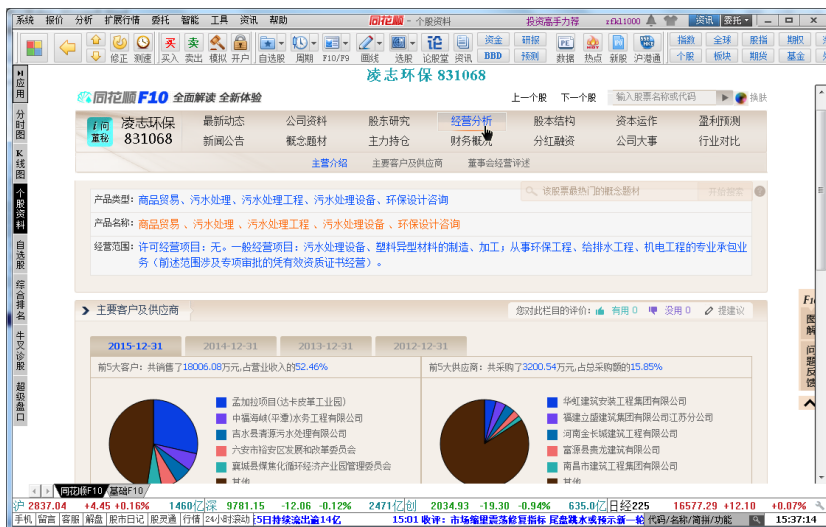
系统 报价 分析 扩展行情 委托 智能 工具 资讯 帮助 同花顺 - 个股资料 投资高手分享 资讯 委托

修正 刷新 买入 卖出 模拟 开户 自选股 周期 F10/F9 画线 选股 论股堂 资讯 资金 研报 预测 数据 热点 新股 沪港通 指数 全球 股指 期权 个股 板块 期货 基金

应用 分时图 K线图 个股资料 自选股 综合排名 牛叉诊股 超级盘口

凌志环保 831068

同花顺F10 全面解读 全新体验 上一个股 下一个股 输入股票名称或代码 换肤

凌志环保 831068 最新动态 公司资料 股东研究 经营分析 股本结构 资本运作 盈利预测 新闻公告 概念题材 主力持仓 财务概况 分红融资 公司大事 行业对比

主营介绍 主要客户及供应商 董事会经营评述

请输入您最想知道的概念题材 开始搜索

产品类型: 商品贸易、污水处理、污水处理工程、污水处理设备、环保设计咨询

产品名称: 商品贸易 、污水处理 、污水处理工程 、污水处理设备 、环保设计咨询

经营范围: 许可经营项目: 无。一般经营项目: 污水处理设备、塑料异型材料的制造、加工; 从事环保工程、给排水工程、机电工程的专业承包业务(前述范围涉及专项审批的凭有效资质证书经营)。

主要客户及供应商 您对此栏目的评价: 有用 0 没用 0 提建议

2015-12-31 2014-12-31 2013-12-31 2012-12-31

前5大客户: 共销售了18006.08万元,占营业收入的52.46%

孟加拉项目(达卡皮革工业园)
中福海峡(平潭)水务工程有限公司
吉水县青源污水处理有限公司
六安市裕安区发展和改革委员会
襄城县煤焦化循环经济产业园管理委员会
其他

前5大供应商: 共采购了3200.54万元,占总采购额的15.85%

华虹建筑安装工程集团有限公司
福建立盛建筑集团有限公司江苏分公司
河南金长城建筑工程有限公司
富源县贵龙建筑有限公司
南昌市建筑工程集团有限公司
其他

同花顺F10 基础F10

沪 2837.04 +4.45 +0.16% 1460亿 深 9781.15 -12.06 -0.12% 2471亿 创 2034.93 -19.30 -0.94% 635.0亿 日经225 16577.29 +12.10 +0.07%

手机 留言 客服 解盘 股市日记 股灵通 行情 24小时滚动 5日持续流出逾14亿 15:01 收评: 市场缩量震荡修复指标 尾盘跳水或预示新一轮 代码/名称/简拼/功能 15:37:14